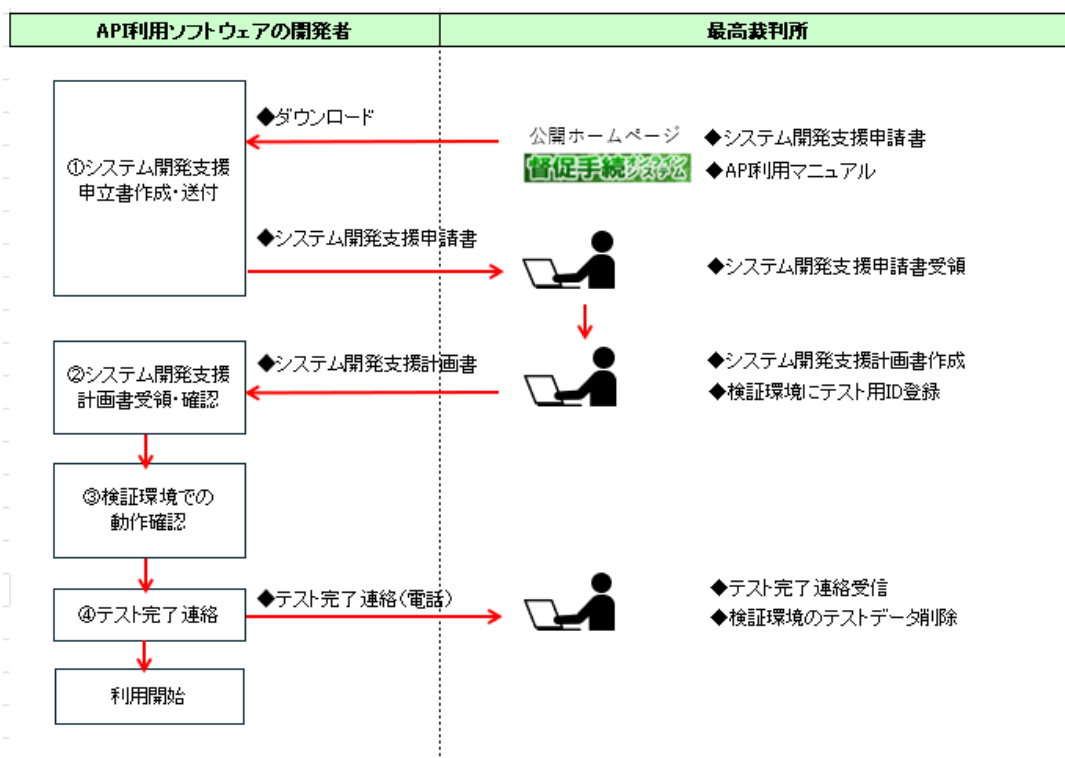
| API利用ソフトウェアの開発者 | 最高裁判所 |
|---|---|

①システム開発支援申立書作成・送付

◆ダウンロード

公開ホームページ

督促手続オンラインシステム

◆システム開発支援申請書

◆API利用マニュアル

◆システム開発支援申請書

◆システム開発支援申請書受領

②システム開発支援計画書受領・確認

◆システム開発支援計画書

◆システム開発支援計画書作成

◆検証環境にテスト用ID登録

③検証環境での動作確認

④テスト完了連絡

◆テスト完了連絡(電話)

◆テスト完了連絡受信

◆検証環境のテストデータ削除

利用開始